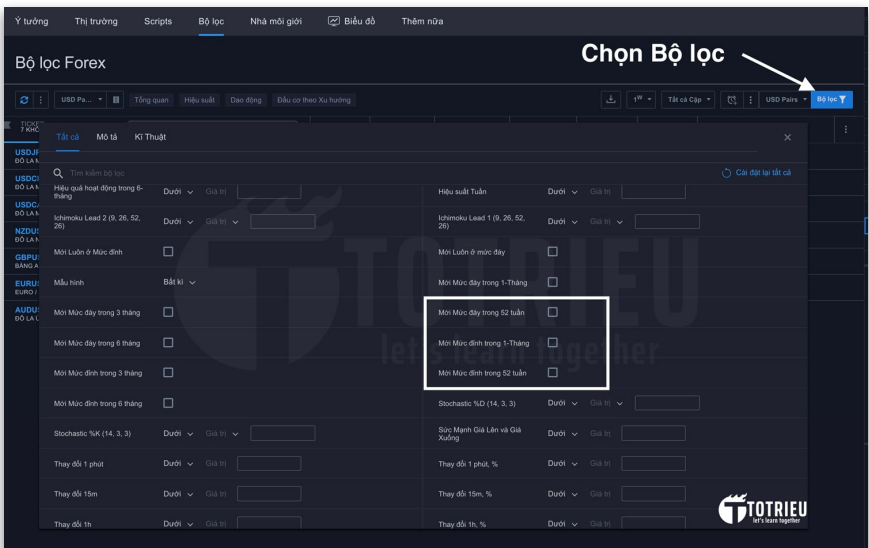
Ý tưởng Thị trường Scripts Bộ lọc Nhà môi giới Biểu đồ Thêm nữa

Bộ lọc Forex

Chọn Bộ lọc

USD Pa... Tổng quan Hiệu suất Dao động Đầu cơ theo Xu hướng 1W Tất cả Cặp USD Pairs Bộ lọc

TICKER 7 KHỚ

USDJ ĐÔ LA N
USDCI ĐÔ LA N
USDC/ ĐÔ LA N
NZDU: ĐÔ LA N
GBPU: BẢNG A
EURU: EURO /
AUDU: ĐÔ LA Ú

Tất cả Mô tả Kĩ Thuật

Tìm kiếm bộ lọc

Cài đặt lại tất cả

| | | | |
|---|---|---|---|
| Hiệu quả hoạt động trong 6-tháng | Dưới Giá trị | Hiệu suất Tuần | Dưới Giá trị |
| Ichimoku Lead 2 (9, 26, 52, 26) | Dưới Giá trị | Ichimoku Lead 1 (9, 26, 52, 26) | Dưới Giá trị |
| Mới Luôn ở Mức đỉnh | | Mới Luôn ở mức đáy | |
| Mẫu hình | Bất kì | Mới Mức đáy trong 1-Tháng | |
| Mới Mức đáy trong 3 tháng | | Mới Mức đáy trong 52 tuần | |
| Mới Mức đáy trong 6 tháng | | Mới Mức đỉnh trong 1-Tháng | |
| Mới Mức đỉnh trong 3 tháng | | Mới Mức đỉnh trong 52 tuần | |
| Mới Mức đỉnh trong 6 tháng | | Stochastic %D (14, 3, 3) | Dưới Giá trị |
| Stochastic %K (14, 3, 3) | Dưới Giá trị | Sức Mạnh Giá Lên và Giá Xuống | Dưới Giá trị |
| Thay đổi 1 phút | Dưới Giá trị | Thay đổi 1 phút, % | Dưới Giá trị |
| Thay đổi 15m | Dưới Giá trị | Thay đổi 15m, % | Dưới Giá trị |
| Thay đổi 1h | Dưới Giá trị | Thay đổi 1h, % | Dưới Giá trị |

TOTRIEU let's learn together